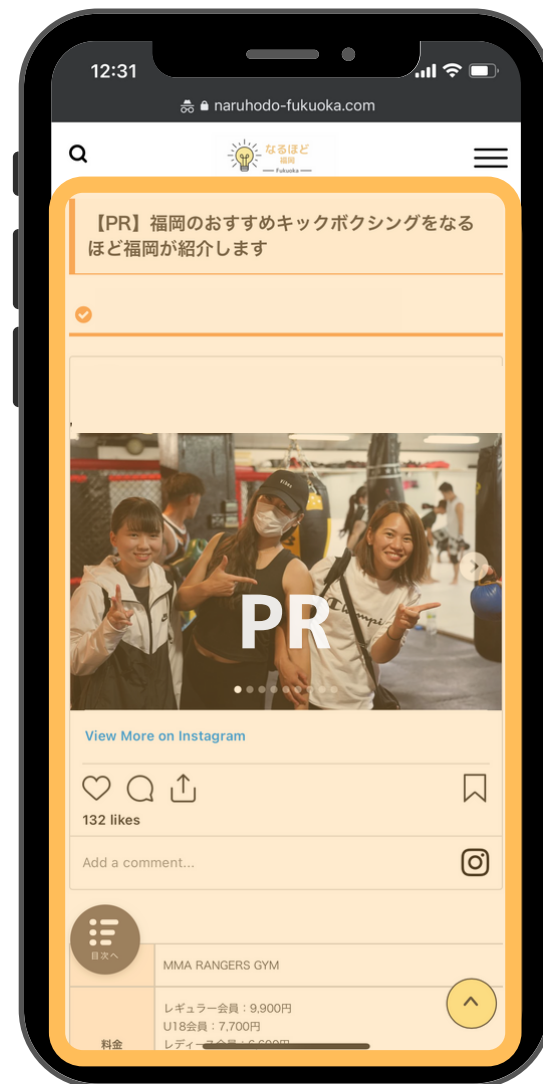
12:31

naruhodo-fukuoka.com

なるほど 福岡 Fukuoka

【PR】福岡のおすすめキックボクシングをなるほど福岡が紹介します

PR

View More on Instagram

132 likes

Add a comment...

目次へ

| | MMA RANGERS GYM |
|---|---|
| 料金 | レギュラー会員：9,900円<br>U18会員：7,700円<br>レディース会員：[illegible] |